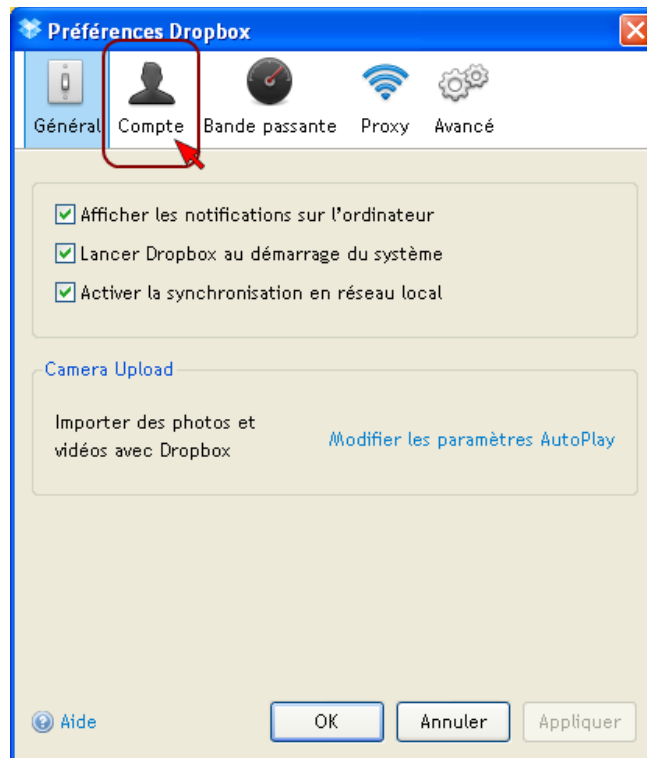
Préférences Dropbox

Général Compte Bande passante Proxy Avancé

Afficher les notifications sur l'ordinateur
Lancer Dropbox au démarrage du système
Activer la synchronisation en réseau local

Camera Upload

Importer des photos et vidéos avec Dropbox

Modifier les paramètres AutoPlay

Aide

OK Annuler Appliquer